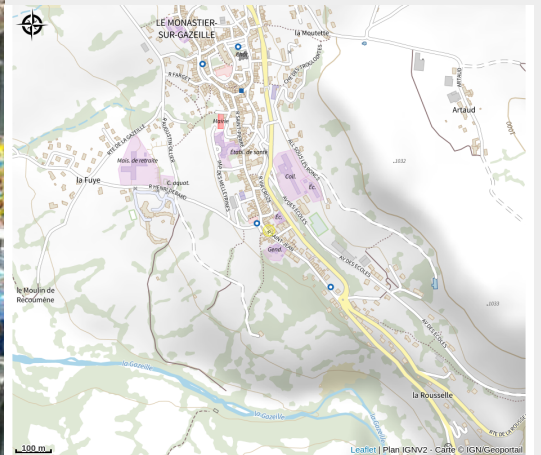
LE MONASTIER-SUR-GAZEILLE

la Moutette

Poste

Artaud

Mairie

Mais. de retraite

la Fuye

C. quvot.

Ets. de santé

Coll.

Éc.

Éc.

Gend.

le Moulin de Récoumène

AV DES ÉCOLES

la Gazeille

la Gazeille

la Rousselle

100 m

Leaflet | Plan IGNV2 - Carte © IGN/Geoportail